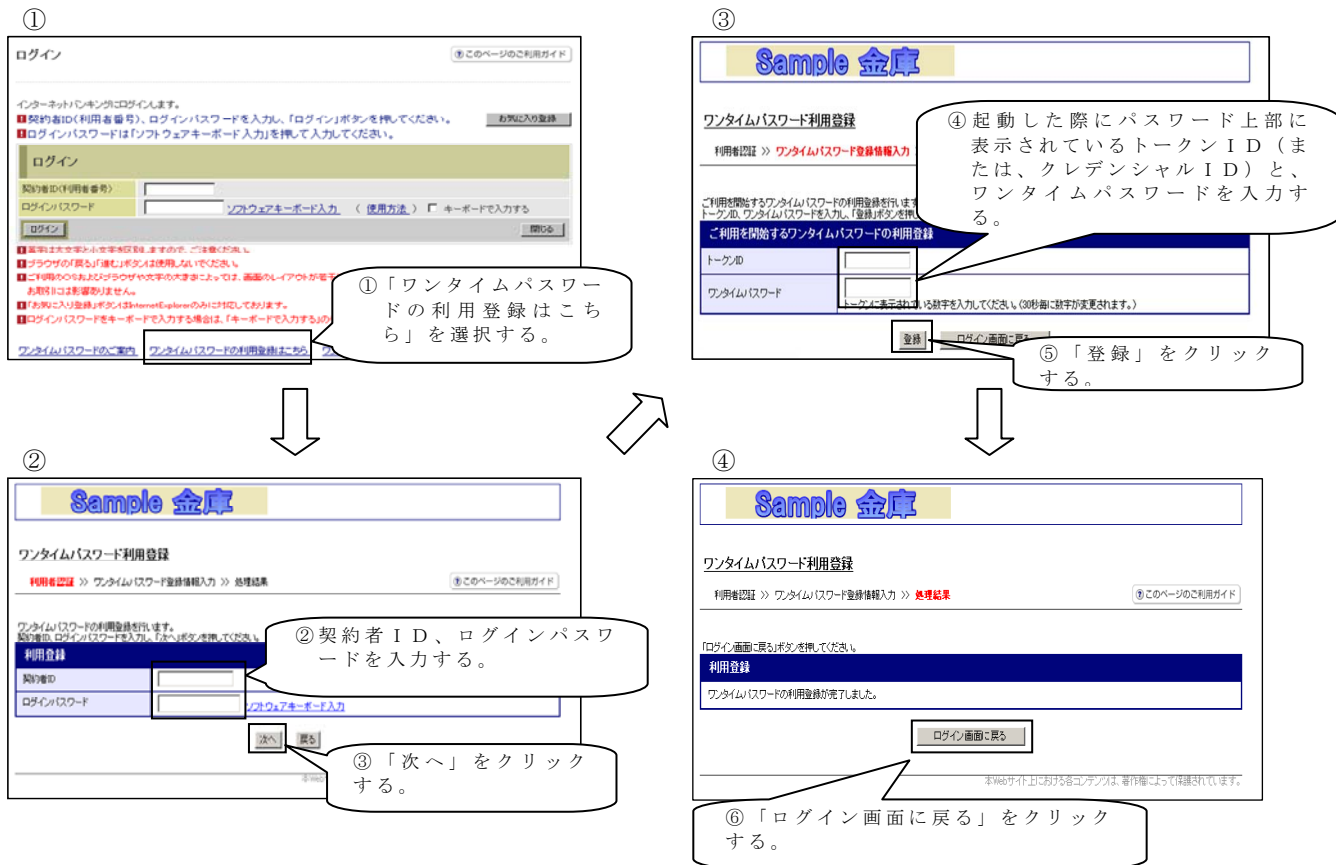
①

ログイン

?このページのご利用ガイド

インターネットバンキングにログインします。
契約者ID（利用者番号）、ログインパスワードを入力し、「ログイン」ボタンを押してください。
ログインパスワードは「ソフトウェアキーボード入力」を押して入力してください。

お気に入り登録

ログイン

契約者ID（利用者番号）

ログインパスワード

ソフトウェアキーボード入力 （ 使用方法 ） キーボードで入力する

ログイン

閉じる

英字は大文字と小文字を区別しますので、ご注意ください。
ブラウザの「戻る」「進む」ボタンは使用しないでください。
ご利用のOSおよびブラウザや文字の大きさによっては、画面のレイアウトが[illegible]
お取引には影響ありません。
「お気に入り登録」ボタンはInternetExplorerのみに対応しております。
ログインパスワードをキーボードで入力する場合は、「キーボードで入力する」の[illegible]

ワンタイムパスワードのご案内　ワンタイムパスワードの利用登録はこちら

①「ワンタイムパスワードの利用登録はこちら」を選択する。

②

Sample 金庫

ワンタイムパスワード利用登録

利用者認証 >> ワンタイムパスワード登録情報入力 >> 処理結果

?このページのご利用ガイド

ワンタイムパスワードの利用登録を行います。
契約者ID、ログインパスワードを入力し、「次へ」ボタンを押してください。

利用登録

契約者ID

ログインパスワード

ソフトウェアキーボード入力

次へ　戻る

②契約者ID、ログインパスワードを入力する。

③「次へ」をクリックする。

③

Sample 金庫

ワンタイムパスワード利用登録

利用者認証 >> ワンタイムパスワード登録情報入力

ご利用を開始するワンタイムパスワードの利用登録を行います
トークンID、ワンタイムパスワードを入力し、「登録」ボタンを押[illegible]

ご利用を開始するワンタイムパスワードの利用登録

トークンID

ワンタイムパスワード

トークンに表示されている数字を入力してください。(30秒毎に数字が変更されます。)

登録　ログイン画面に戻る

④起動した際にパスワード上部に表示されているトークンID（または、クレデンシャルID）と、ワンタイムパスワードを入力する。

⑤「登録」をクリックする。

④

Sample 金庫

ワンタイムパスワード利用登録

利用者認証 >> ワンタイムパスワード登録情報入力 >> 処理結果

?このページのご利用ガイド

「ログイン画面に戻る」ボタンを押してください。

利用登録

ワンタイムパスワードの利用登録が完了しました。

ログイン画面に戻る

本Webサイト上における各コンテンツは、著作権によって保護されています。

⑥「ログイン画面に戻る」をクリックする。